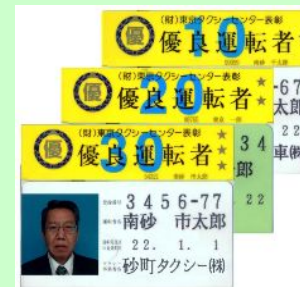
(財)東京タクシーセンター表彰
優
優良運転者
10
(財)東京タクシーセンター表彰
優
優良運転者
20
-67
太郎
22
車(株)
(財)東京タクシーセンター表彰
優
優良運転者
30
34
郎
22
3456-77
南砂 市太郎
22. 1. 1
砂町タクシー(株)